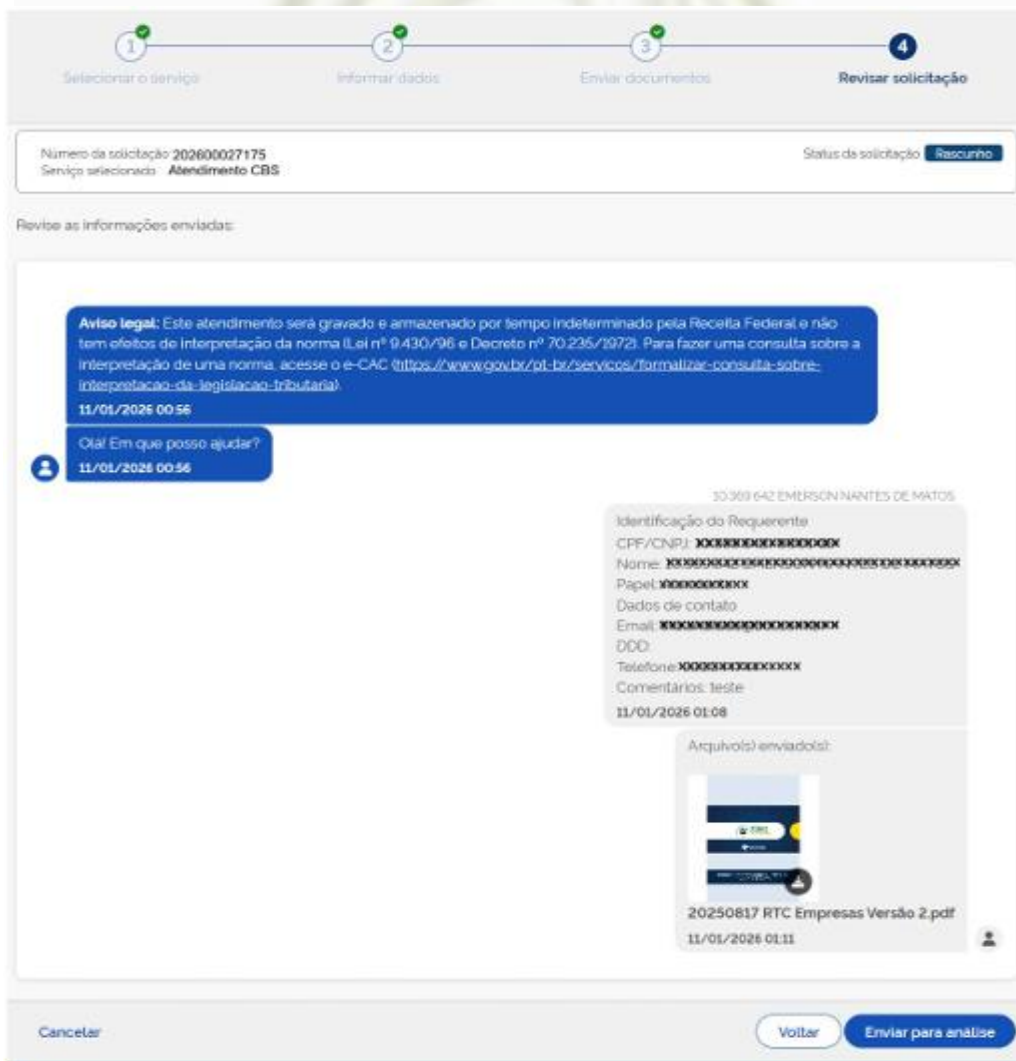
1 Selecionar o serviço
2 Informar dados
3 Enviar documentos
4 Revisar solicitação

Número da solicitação 202600027175
Serviço selecionado Atendimento CBS

Status da solicitação Rascunho

Revise as informações enviadas:

Aviso legal: Este atendimento será gravado e armazenado por tempo indeterminado pela Receita Federal e não tem efeitos de interpretação da norma (Lei nº 9.430/96 e Decreto nº 70.235/1972). Para fazer uma consulta sobre a interpretação de uma norma, acesse o e-CAC (https://www.gov.br/pt-br/servicos/formalizar-consulta-sobre-interpretacao-da-legislacao-tributaria).
11/01/2026 00:56

Olá! Em que posso ajudar?
11/01/2026 00:56

10.369.642 EMERSON NANTES DE MATOS

Identificação do Requerente
CPF/CNPJ: XXXXXXXXXXXXXXXX
Nome: XXXXXXXXXXXXXXXXXXXXXXXXXXXXXXXXXXXX
Papel: XXXXXXXXXX
Dados de contato
Email: XXXXXXXXXXXXXXXXXXXXX
DDD:
Telefone: XXXXXXXXXXXXXXX
Comentários: teste
11/01/2026 01:08

Arquivo(s) enviado(s):
20250817 RTC Empresas Versão 2.pdf
11/01/2026 01:11

Cancelar
Voltar
Enviar para análise